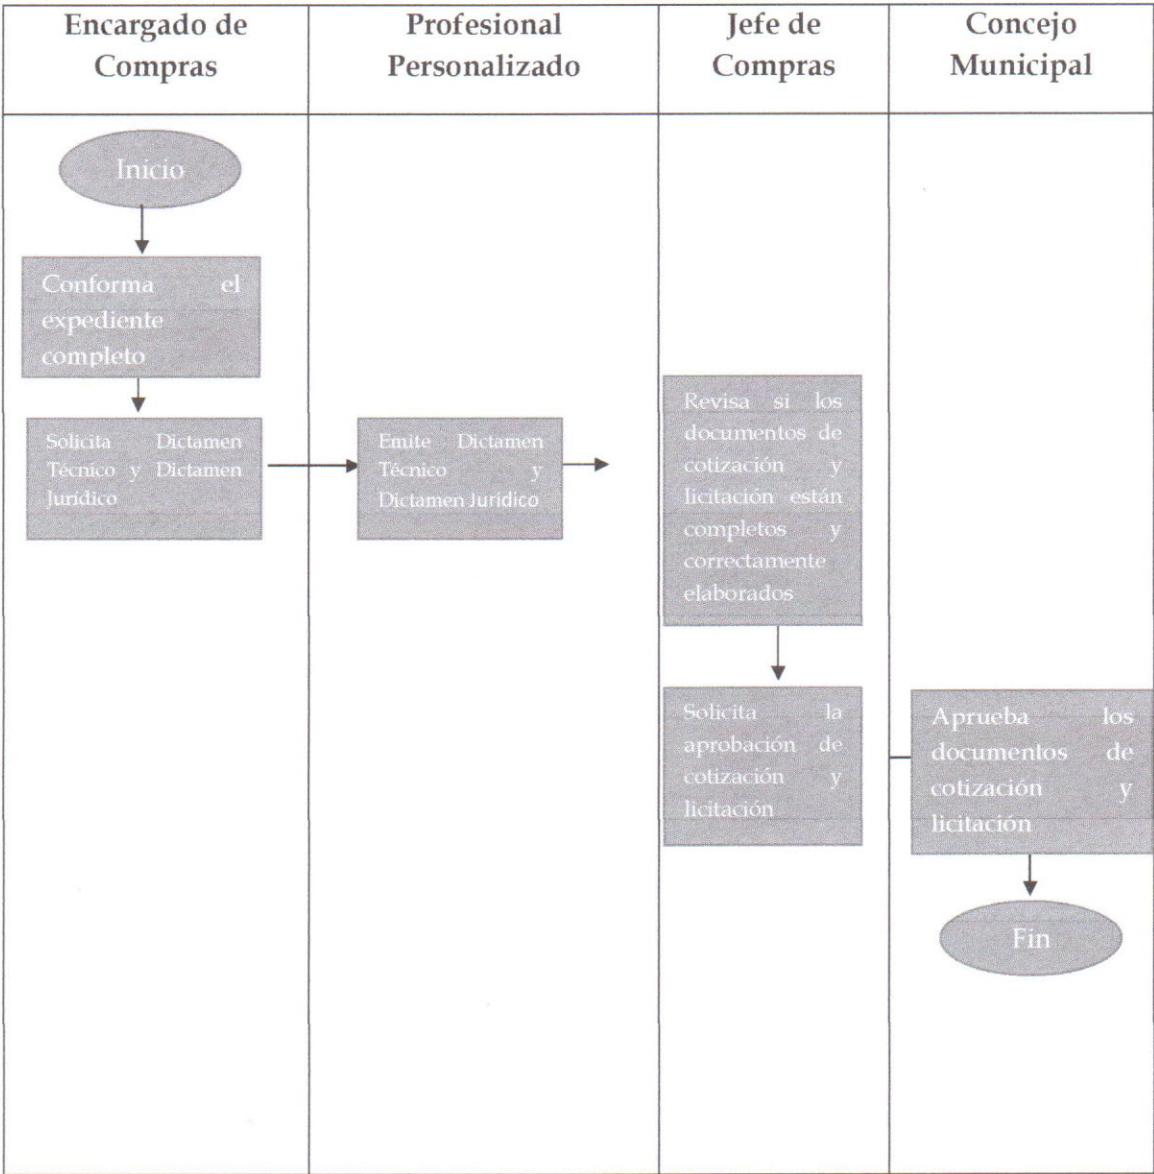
Encargado de Compras

Profesional Personalizado

Jefe de Compras

Concejo Municipal

Inicio

Conforma el expediente completo

Solicita Dictamen Técnico y Dictamen Jurídico

Emite Dictamen Técnico y Dictamen Jurídico

Revisa si los documentos de cotización y licitación están completos y correctamente elaborados

Solicita la aprobación de cotización y licitación

Aprueba los documentos de cotización y licitación

Fin